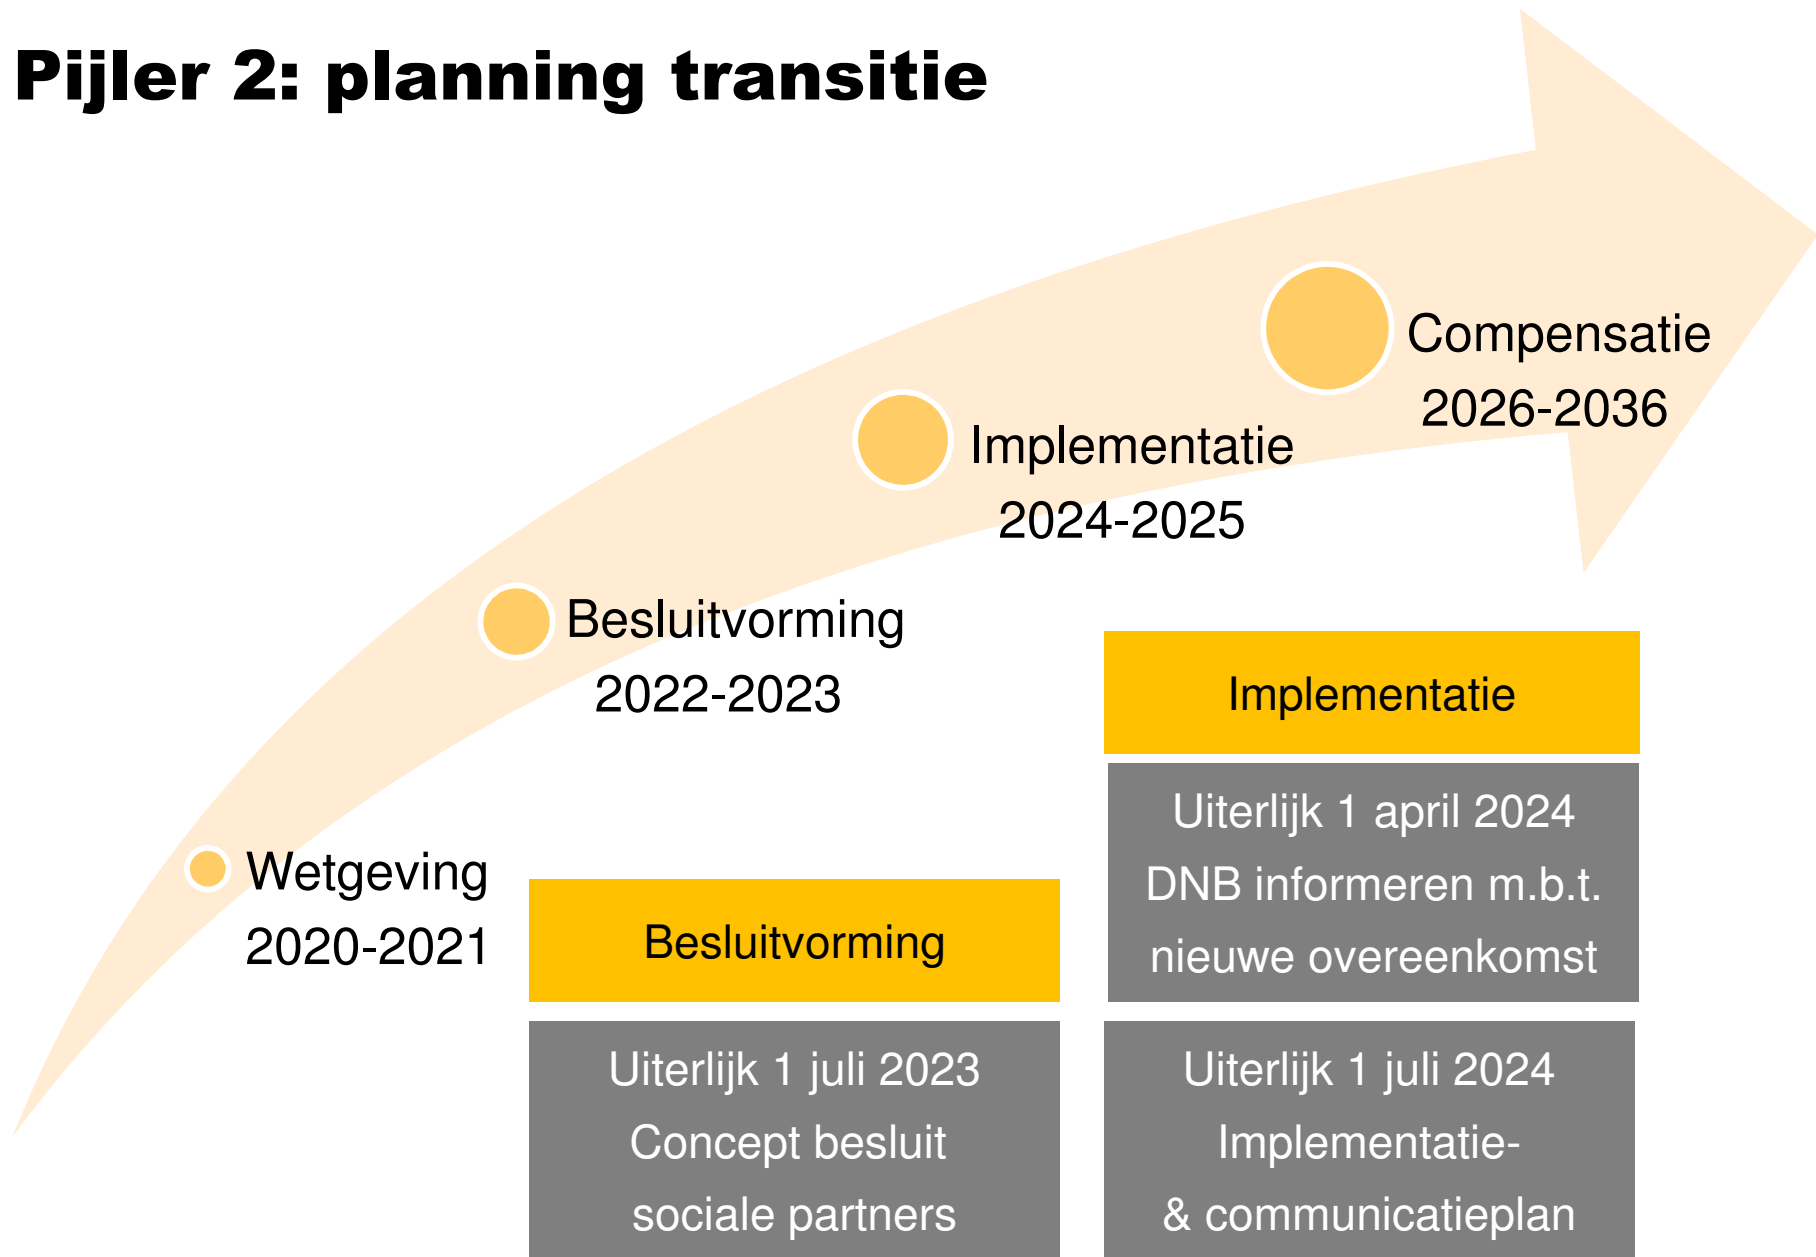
Pijler 2: planning transitie

Wetgeving
2020-2021

Besluitvorming
2022-2023

Implementatie
2024-2025

Compensatie
2026-2036

Besluitvorming

Uiterlijk 1 juli 2023
Concept besluit
sociale partners

Implementatie

Uiterlijk 1 april 2024
DNB informeren m.b.t.
nieuwe overeenkomst

Uiterlijk 1 juli 2024
Implementatie-
& communicatieplan